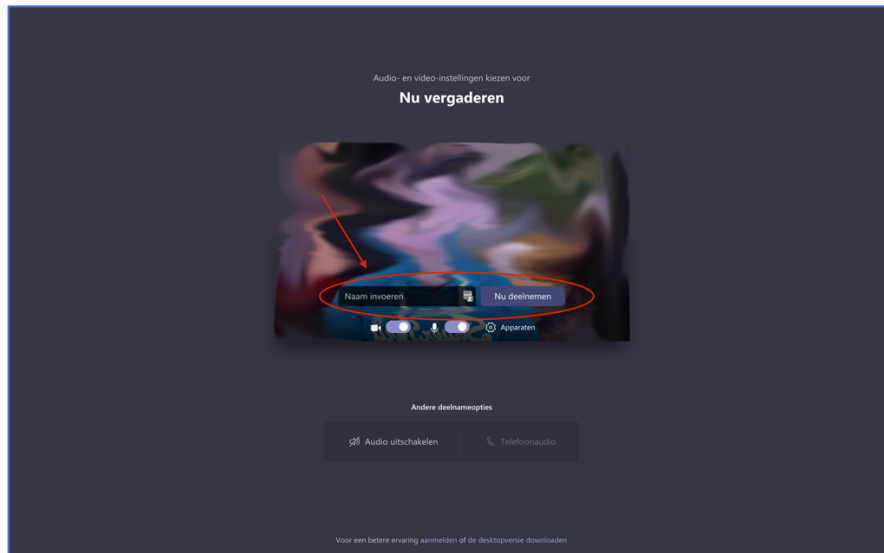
Audio- en video-instellingen kiezen voor

Nu vergaderen

Naam invoeren

Nu deelnemen

Apparaten

Andere deelnameopties

Audio uitschakelen

Telefoonaudio

Voor een betere ervaring aanmelden of de desktopversie downloaden